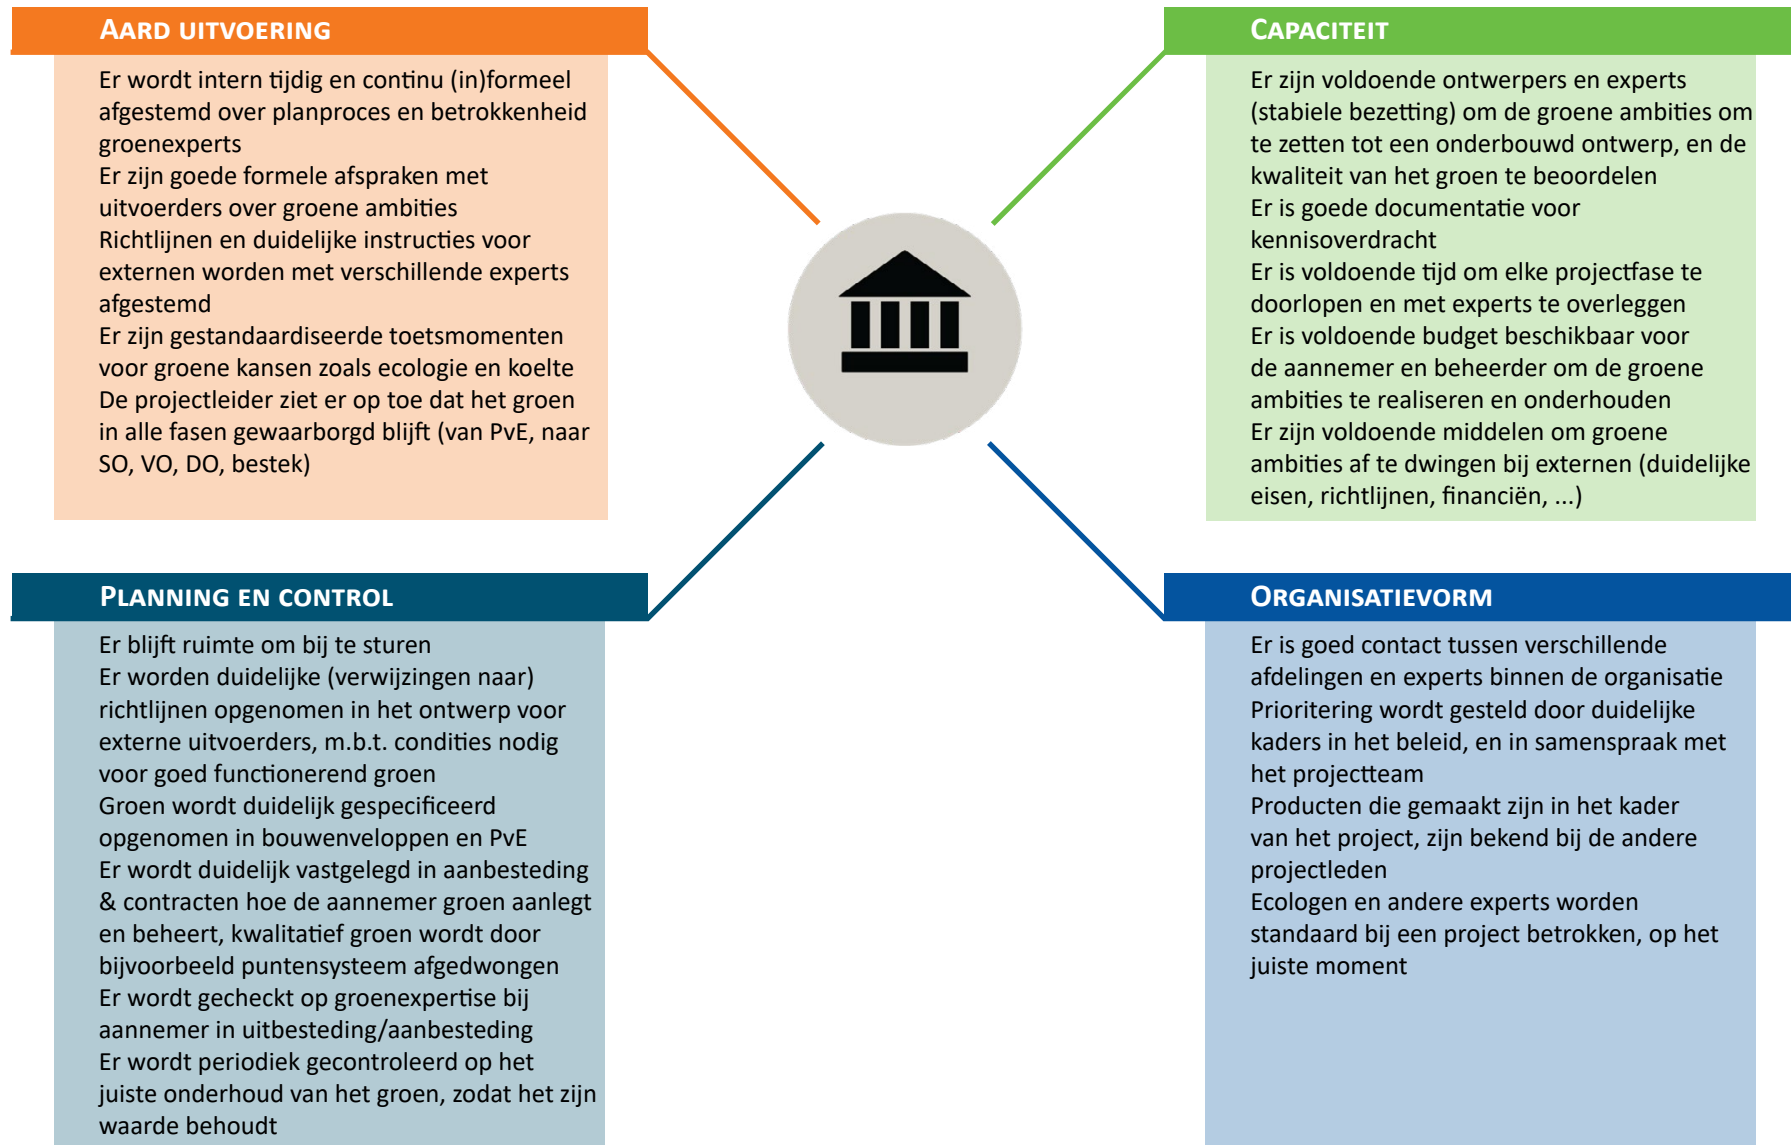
AARD UITVOERING

Er wordt intern tijdig en continu (in)formeel afgestemd over planproces en betrokkenheid groenexperts
Er zijn goede formele afspraken met uitvoerders over groene ambities
Richtlijnen en duidelijke instructies voor externen worden met verschillende experts afgestemd
Er zijn gestandaardiseerde toetsmomenten voor groene kansen zoals ecologie en koelte
De projectleider ziet er op toe dat het groen in alle fasen gewaarborgd blijft (van PvE, naar SO, VO, DO, bestek)

CAPACITEIT

Er zijn voldoende ontwerpers en experts (stabiele bezetting) om de groene ambities om te zetten tot een onderbouwd ontwerp, en de kwaliteit van het groen te beoordelen
Er is goede documentatie voor kennisoverdracht
Er is voldoende tijd om elke projectfase te doorlopen en met experts te overleggen
Er is voldoende budget beschikbaar voor de aannemer en beheerder om de groene ambities te realiseren en onderhouden
Er zijn voldoende middelen om groene ambities af te dwingen bij externen (duidelijke eisen, richtlijnen, financiën, ...)

PLANNING EN CONTROL

Er blijft ruimte om bij te sturen
Er worden duidelijke (verwijzingen naar) richtlijnen opgenomen in het ontwerp voor externe uitvoerders, m.b.t. condities nodig voor goed functionerend groen
Groen wordt duidelijk gespecificeerd opgenomen in bouwenveloppen en PvE
Er wordt duidelijk vastgelegd in aanbesteding & contracten hoe de aannemer groen aanlegt en beheert, kwalitatief groen wordt door bijvoorbeeld puntensysteem afgedwongen
Er wordt gecheckt op groenexpertise bij aannemer in uitbesteding/aanbesteding
Er wordt periodiek gecontroleerd op het juiste onderhoud van het groen, zodat het zijn waarde behoudt

ORGANISATIEVORM

Er is goed contact tussen verschillende afdelingen en experts binnen de organisatie
Prioritering wordt gesteld door duidelijke kaders in het beleid, en in samenspraak met het projectteam
Producten die gemaakt zijn in het kader van het project, zijn bekend bij de andere projectleden
Ecologen en andere experts worden standaard bij een project betrokken, op het juiste moment